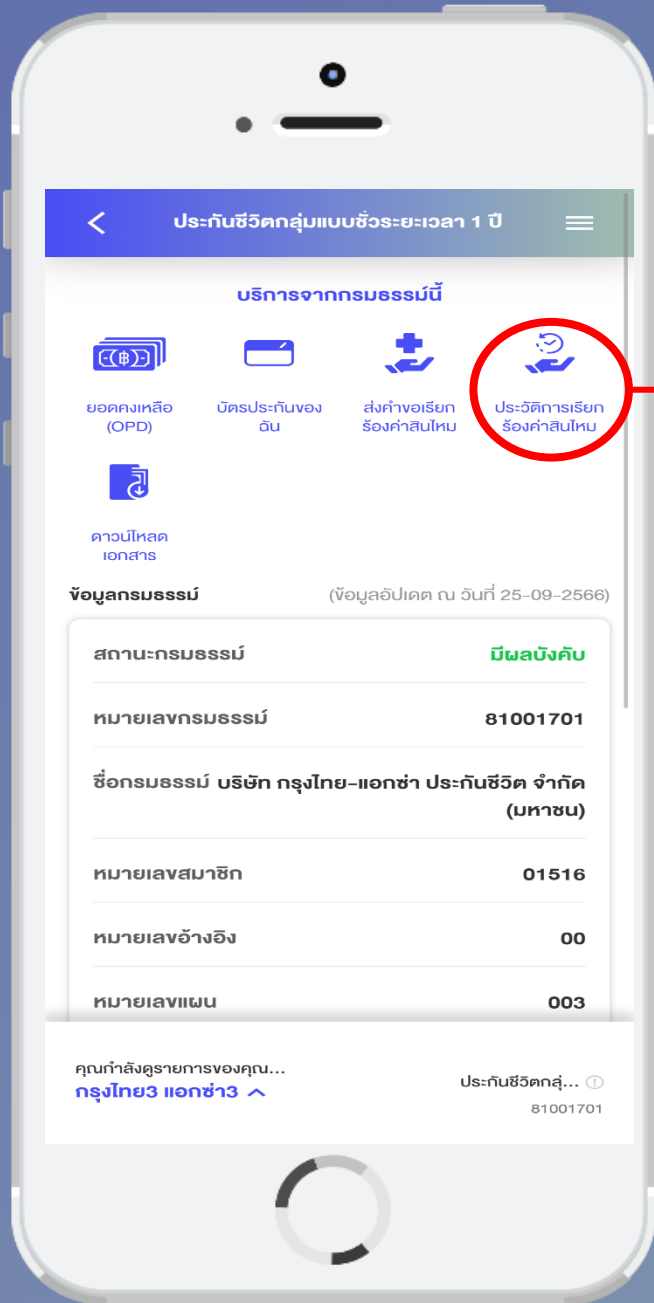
ประกันชีวิตกลุ่มแบบชั่วระยะเวลา 1 ปี

บริการจากกรมธรรม์นี้

ยอดคงเหลือ (OPD)

บัตรประกันของฉัน

ส่งคำขอเรียกร้องค่าสินไหม

ประวัติการเรียกร้องค่าสินไหม

ดาวน์โหลดเอกสาร

ข้อมูลกรมธรรม์

(ข้อมูลอัปเดต ณ วันที่ 25-09-2566)

| | |
|---|---|
| สถานะกรมธรรม์ | มีผลบังคับ |
| หมายเลขกรมธรรม์ | 81001701 |
| ชื่อกรมธรรม์ | บริษัท กรุงไทย-แอกซ่า ประกันชีวิต จำกัด (มหาชน) |
| หมายเลขสมาชิก | 01516 |
| หมายเลขอ้างอิง | 00 |
| หมายเลขแผน | 003 |

คุณกำลังดูรายการของคุณ...
กรุงไทย3 แอกซ่า3

ประกันชีวิตกลุ่...
81001701